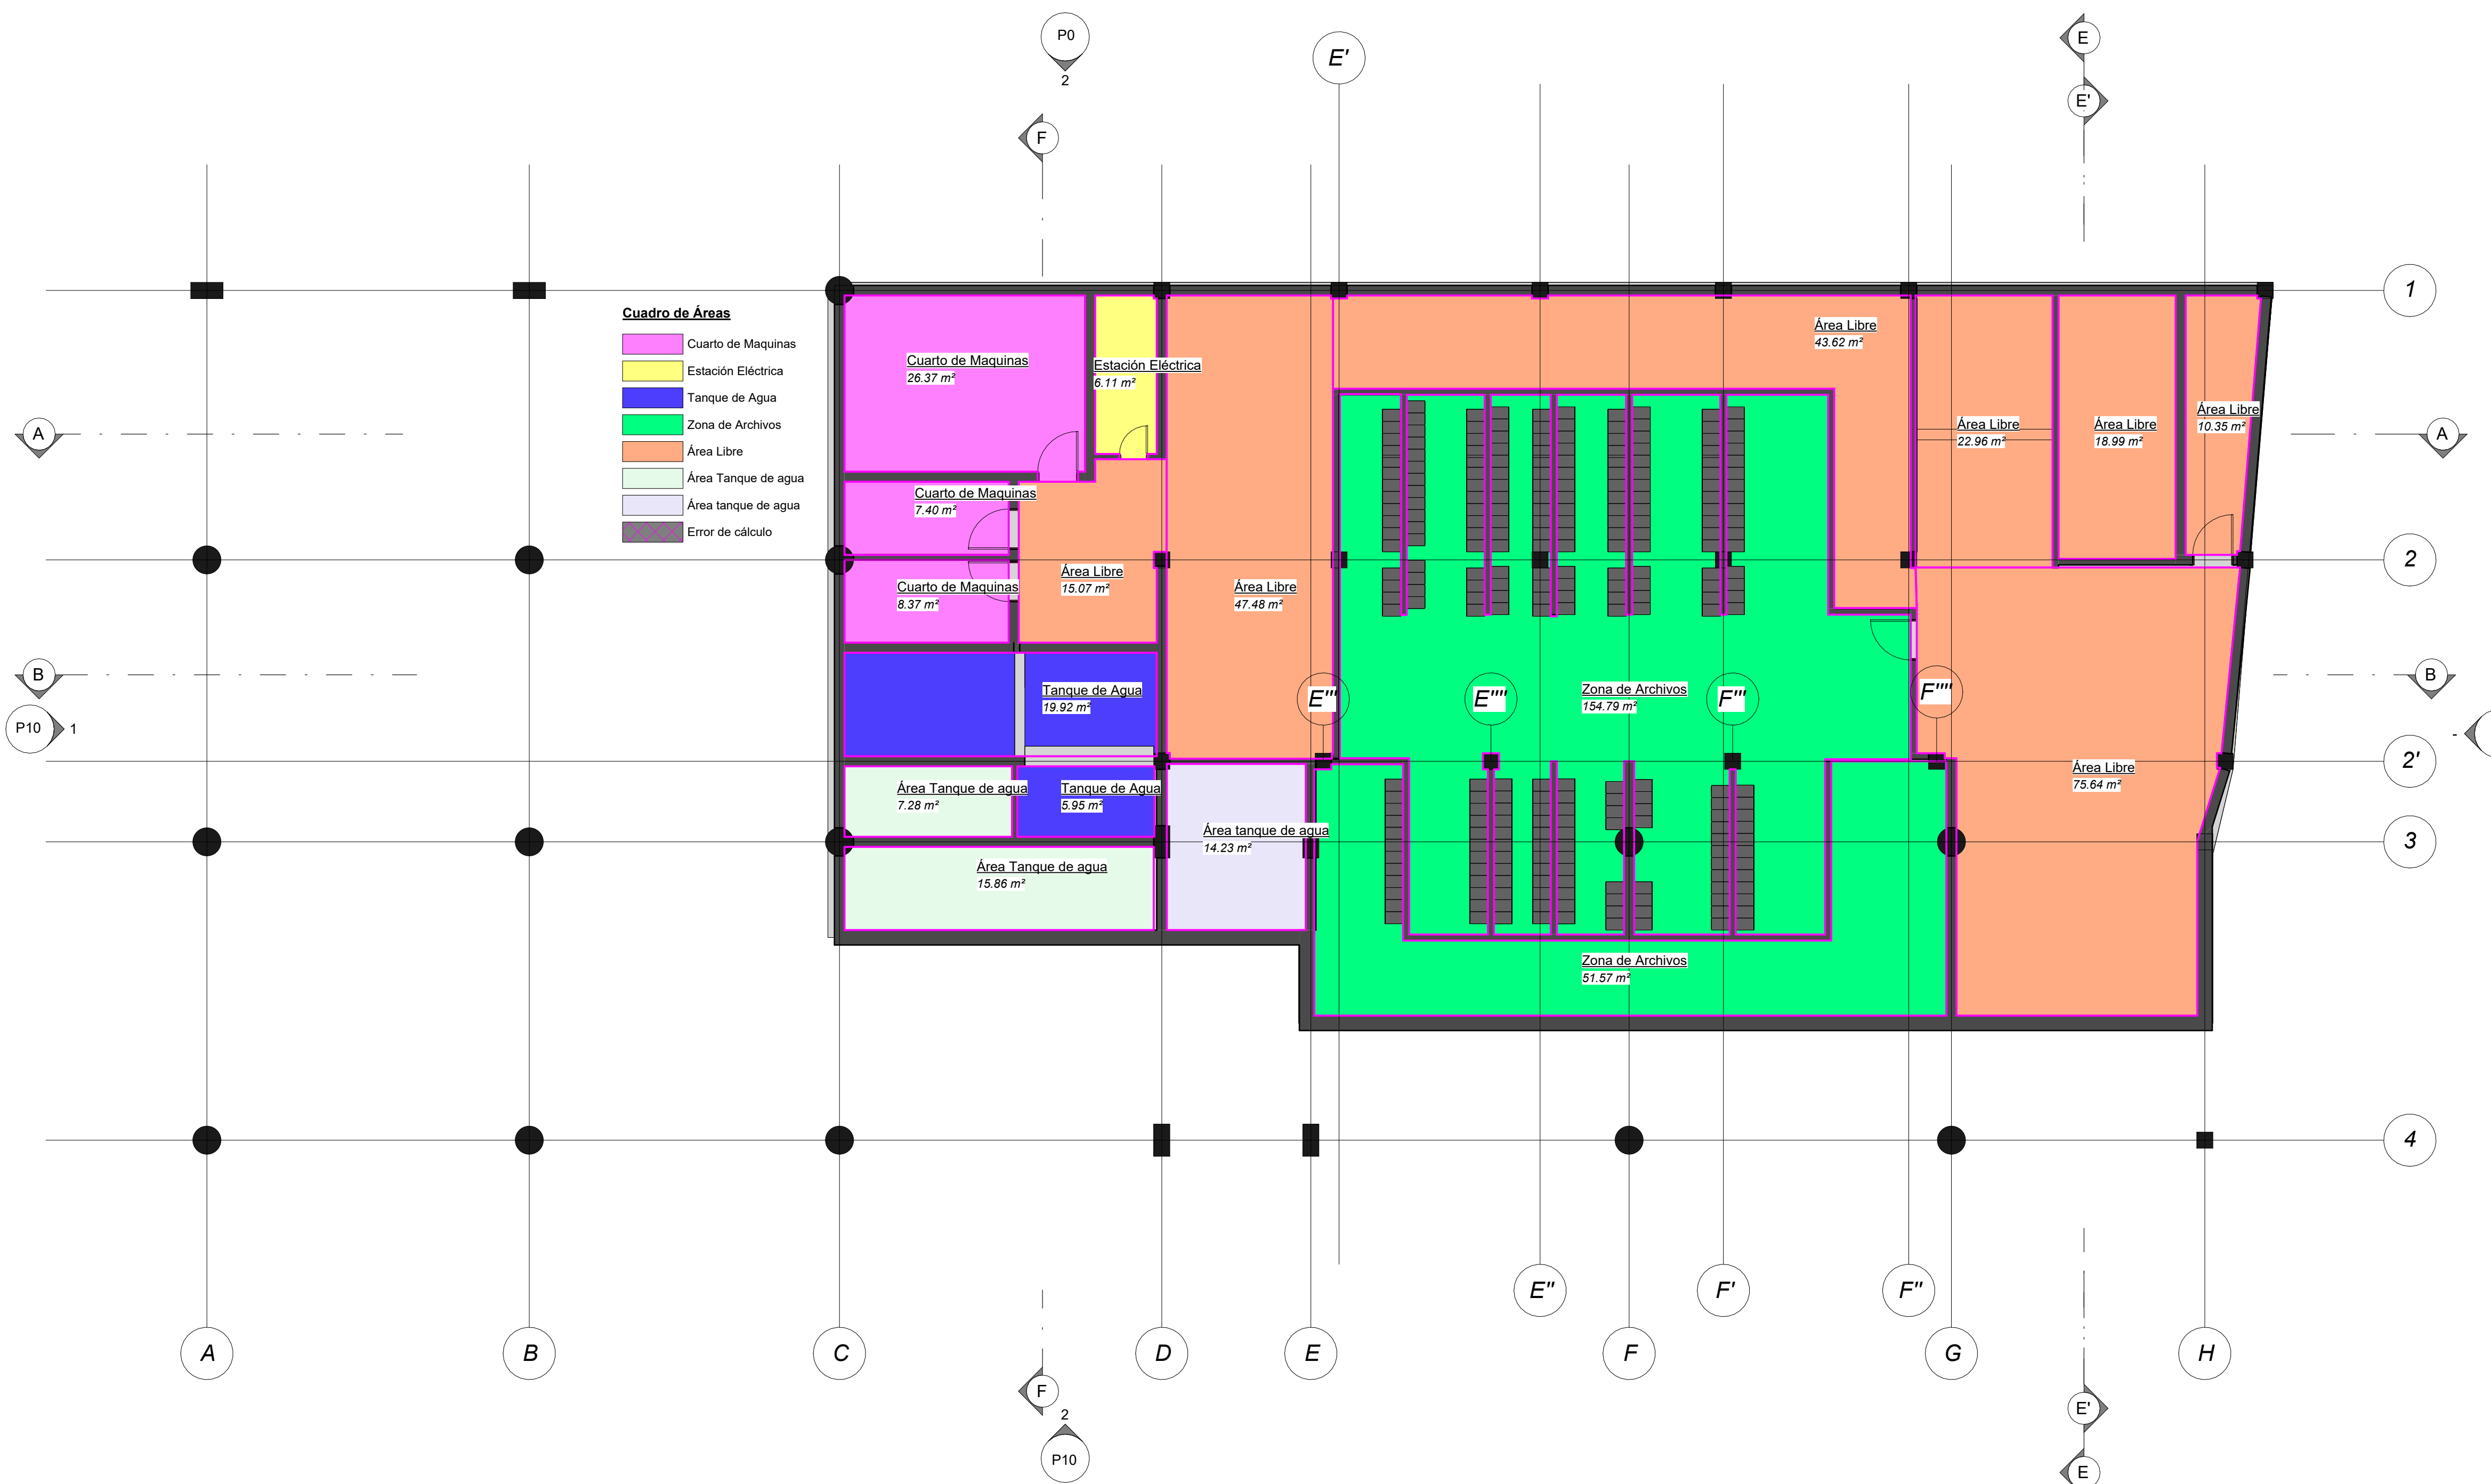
P0
2
E'
E
E'
F

Cuadro de Áreas
Cuarto de Maquinas
Estación Eléctrica
Tanque de Agua
Zona de Archivos
Área Libre
Área Tanque de agua
Área tanque de agua
Error de cálculo

1
A
A
2
B
B
P10
1
2'
3
4

Cuarto de Maquinas
26.37 m²
Estación Eléctrica
6.11 m²
Área Libre
43.62 m²
Área Libre
22.96 m²
Área Libre
18.99 m²
Área Libre
10.35 m²
Cuarto de Maquinas
7.40 m²
Cuarto de Maquinas
8.37 m²
Área Libre
15.07 m²
Área Libre
47.48 m²
Tanque de Agua
19.92 m²
E'''
E''''
Zona de Archivos
154.79 m²
F'''
F''''
Área Libre
75.64 m²
Área Tanque de agua
7.28 m²
Tanque de Agua
5.95 m²
Área tanque de agua
14.23 m²
Área Tanque de agua
15.86 m²
Zona de Archivos
51.57 m²

E''
F'
F''
A
B
C
D
E
F
G
H
F
2
P10
E'
E